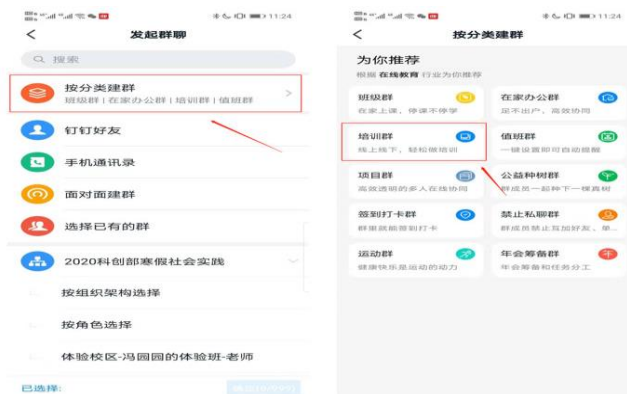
11:24

<

发起群聊

搜索

按分类建群

班级群 | 在家办公群 | 培训群 | 值班群

>

钉钉好友

手机通讯录

面对面建群

选择已有的群

2020科创部寒假社会实践

按组织架构选择

按角色选择

体验校区-冯园园的体验班-老师

已选择:

11:24

<

按分类建群

为你推荐

根据 在线教育 行业为你推荐

班级群

在家上课，停课不停学

在家办公群

足不出户，高效协同

培训群

线上线下，轻松做培训

值班群

一键设置即可自动提醒

项目群

高效透明的多人在线协同

公益种树群

群成员一起种下一棵真树

签到打卡群

群里就能签到打卡

禁止私聊群

群成员禁止互加好友，单...

运动群

健康快乐是运动的动力

年会筹备群

年会筹备和任务分工